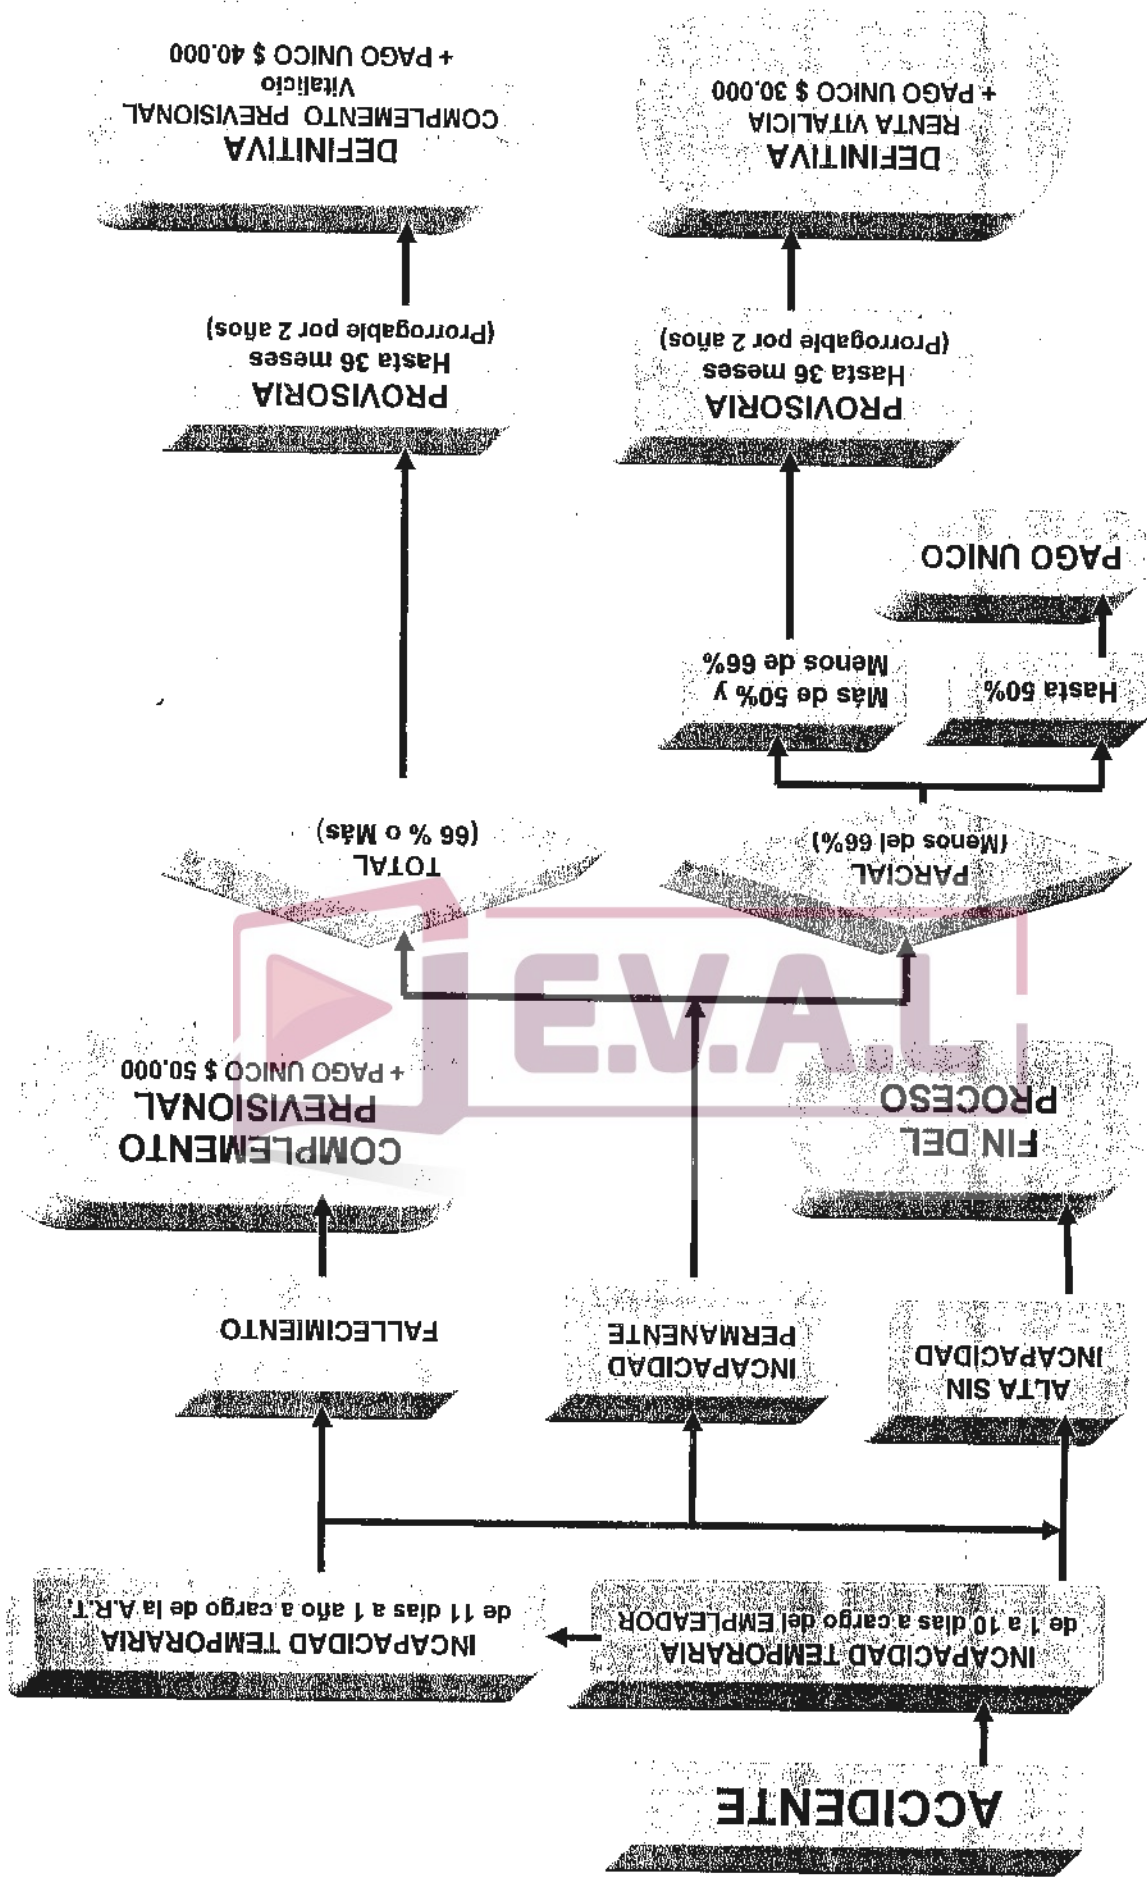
ACCIDENTE

INCAPACIDAD TEMPORARIA
de 1 a 10 días a cargo del EMPLEADOR

INCAPACIDAD TEMPORARIA
de 11 días a 1 año a cargo de la A.R.T.

ALTA SIN INCAPACIDAD

FIN DEL PROCESO

INCAPACIDAD PERMANENTE

FALLECIMIENTO

COMPLEMENTO PREVISIONAL
+ PAGO UNICO $ 50.000

PARCIAL
(Menos del 66%)

TOTAL
(66 % o Más)

Hasta 50%

PAGO UNICO

Más de 50% y Menos de 66%

PROVISORIA
Hasta 36 meses
(Prorrogable por 2 años)

DEFINITIVA
RENTA VITALICIA
+ PAGO UNICO $ 30.000

PROVISORIA
Hasta 36 meses
(Prorrogable por 2 años)

DEFINITIVA
COMPLEMENTO PREVISIONAL
Vitalicio
+ PAGO UNICO $ 40.000

E.V.A.L